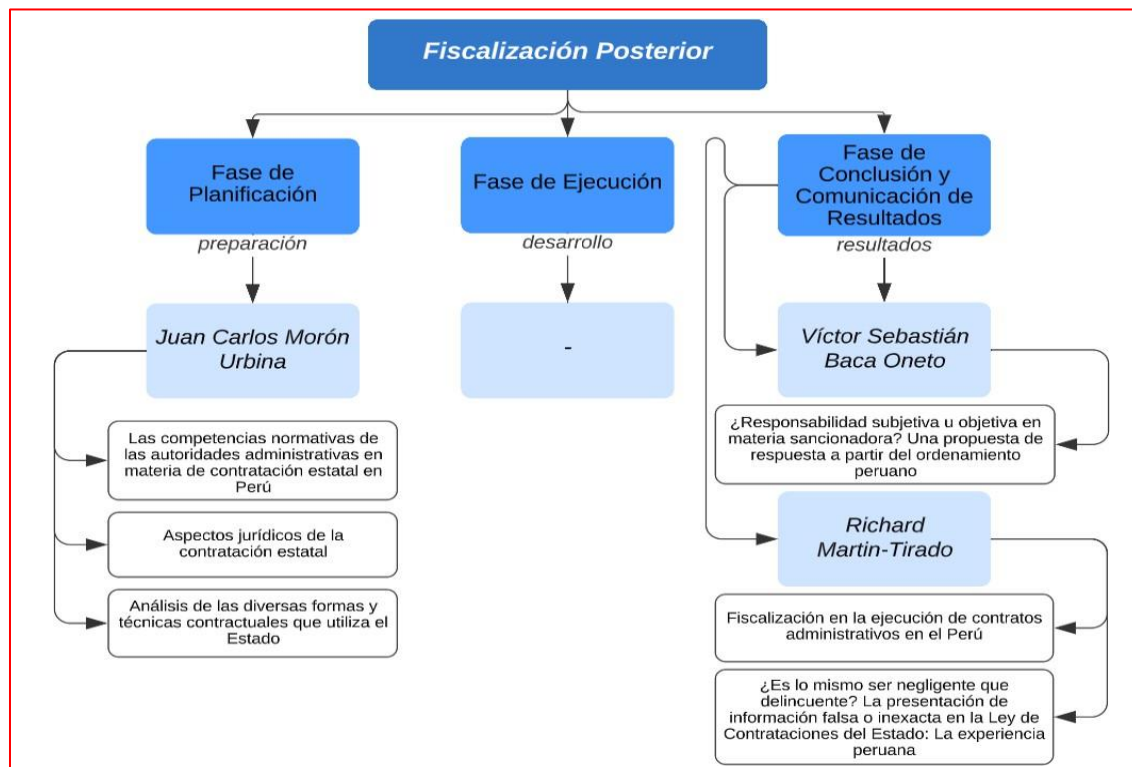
Fiscalización Posterior

Fase de Planificación

preparación

Juan Carlos Morón Urbina

Las competencias normativas de las autoridades administrativas en materia de contratación estatal en Perú

Aspectos jurídicos de la contratación estatal

Análisis de las diversas formas y técnicas contractuales que utiliza el Estado

Fase de Ejecución

desarrollo

-

Fase de Conclusión y Comunicación de Resultados

resultados

Víctor Sebastián Baca Oneto

¿Responsabilidad subjetiva u objetiva en materia sancionadora? Una propuesta de respuesta a partir del ordenamiento peruano

Richard Martin-Tirado

Fiscalización en la ejecución de contratos administrativos en el Perú

¿Es lo mismo ser negligente que delincuente? La presentación de información falsa o inexacta en la Ley de Contrataciones del Estado: La experiencia peruana